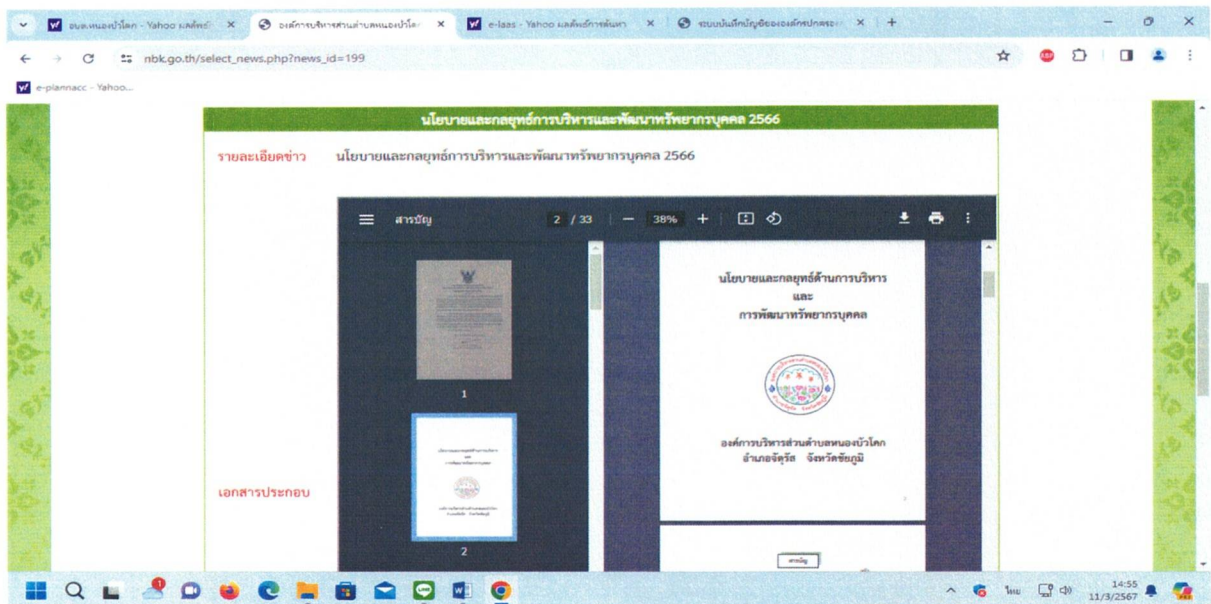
อบต.หนองบัวโคก - Yahoo ผลลัพธ์ ×
องค์การบริหารส่วนตำบลหนองบัวโค ×
e-laas - Yahoo ผลลัพธ์การค้นหา ×
ระบบบันทึกบัญชีขององค์กรปกครอง ×
+

nbk.go.th/select_news.php?news_id=199

e-plannacc - Yahoo...

นโยบายและกลยุทธ์การบริหารและพัฒนาทรัพยากรบุคคล 2566

รายละเอียดข่าว นโยบายและกลยุทธ์การบริหารและพัฒนาทรัพยากรบุคคล 2566

สารบัญ 2 / 33 — 38% +

1

2

เอกสารประกอบ

นโยบายและกลยุทธ์ด้านการบริหาร
และ
การพัฒนาทรัพยากรบุคคล

องค์การบริหารส่วนตำบลหนองบัวโคก
อำเภอจัตุรัส จังหวัดชัยภูมิ

สารบัญ

ไทย
14:55
11/3/2567